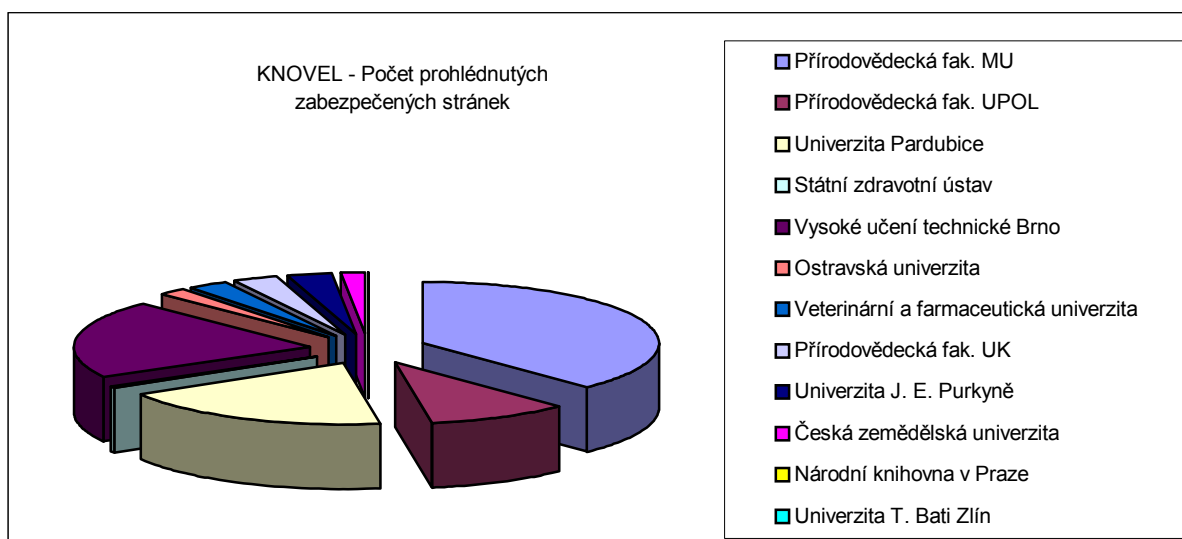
KNOVEL - Počet prohlédnutých zabezpečených stránek

Přírodovědecká fak. MU
Přírodovědecká fak. UPOL
Univerzita Pardubice
Státní zdravotní ústav
Vysoké učení technické Brno
Ostravská univerzita
Veterinární a farmaceutická univerzita
Přírodovědecká fak. UK
Univerzita J. E. Purkyně
Česká zemědělská univerzita
Národní knihovna v Praze
Univerzita T. Bati Zlín